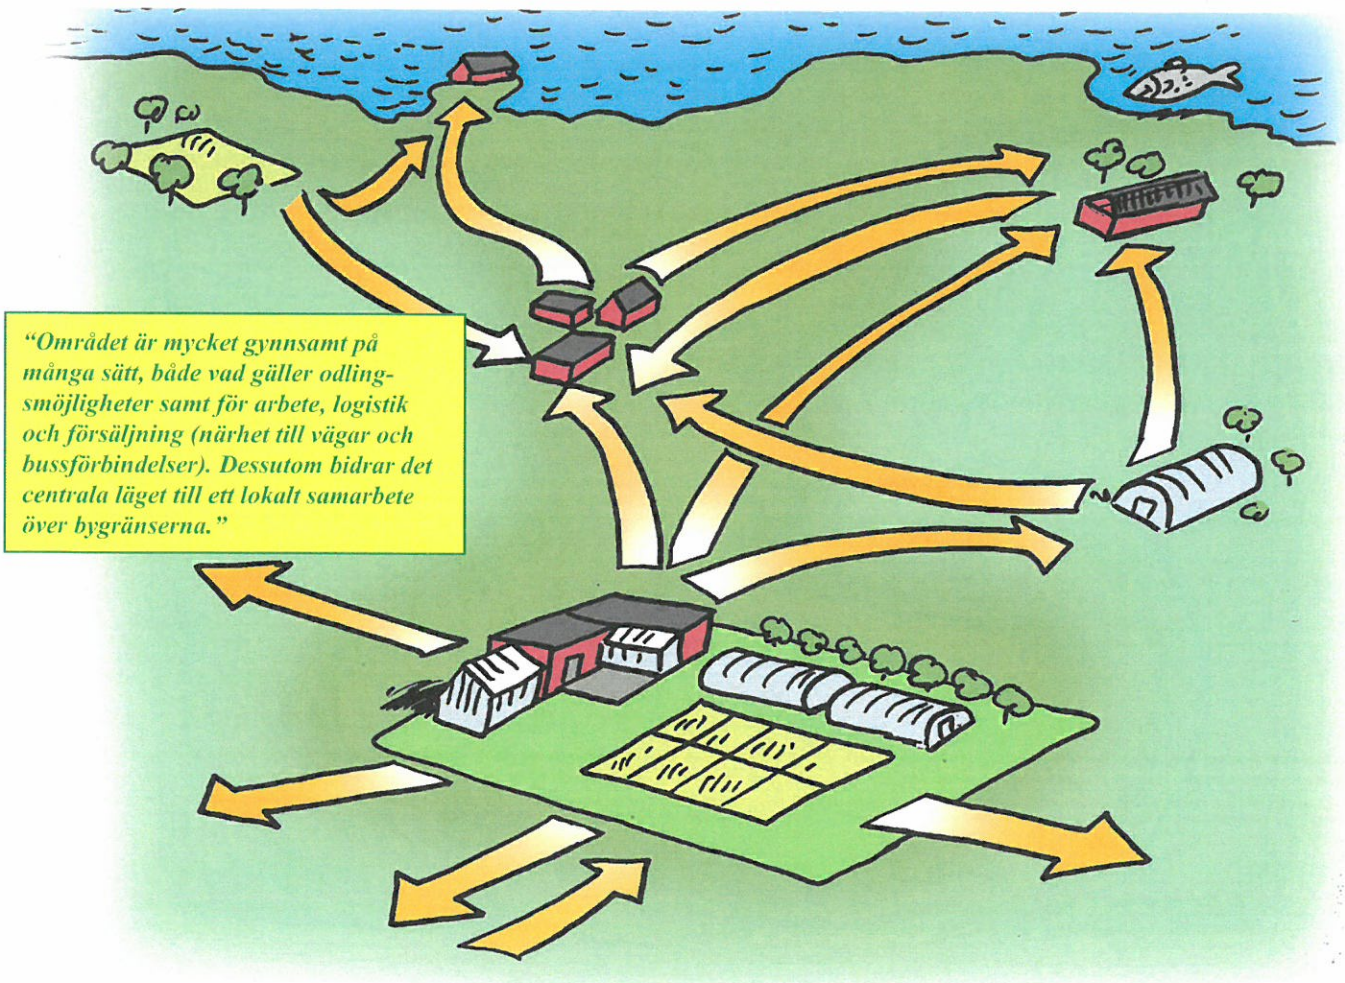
"Området är mycket gynnsamt på många sätt, både vad gäller odlingsmöjligheter samt för arbete, logistik och försäljning (närhet till vägar och bussförbindelser). Dessutom bidrar det centrala läget till ett lokalt samarbete över bygränserna."